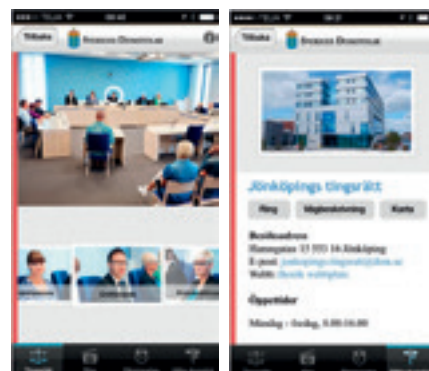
Tillbaka

Sveriges Domstolar

Tillbaka

Sveriges Domstolar

Jönköpings tingsrätt

Ring

Vägbeskrivning

Karta

Besöksadress

Hamngatan 15 551 16 Jönköping

E-post: jonkopings.tingsratt@dom.se

Webb: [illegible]

Öppettider

Måndag - fredag, 8.00-16.00